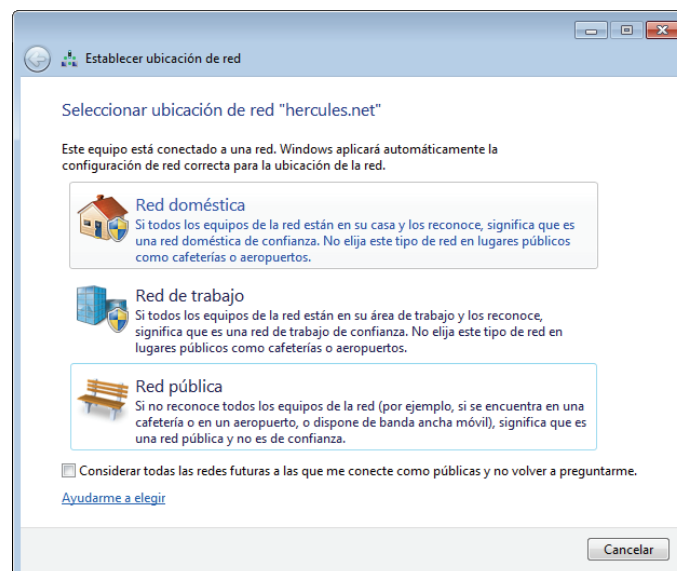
Establecer ubicación de red

Seleccionar ubicación de red "hercules.net"

Este equipo está conectado a una red. Windows aplicará automáticamente la configuración de red correcta para la ubicación de la red.

Red doméstica
Si todos los equipos de la red están en su casa y los reconoce, significa que es una red doméstica de confianza. No elija este tipo de red en lugares públicos como cafeterías o aeropuertos.

Red de trabajo
Si todos los equipos de la red están en su área de trabajo y los reconoce, significa que es una red de trabajo de confianza. No elija este tipo de red en lugares públicos como cafeterías o aeropuertos.

Red pública
Si no reconoce todos los equipos de la red (por ejemplo, si se encuentra en una cafetería o en un aeropuerto, o dispone de banda ancha móvil), significa que es una red pública y no es de confianza.

Considerar todas las redes futuras a las que me conecte como públicas y no volver a preguntarme.

Ayudarme a elegir

Cancelar